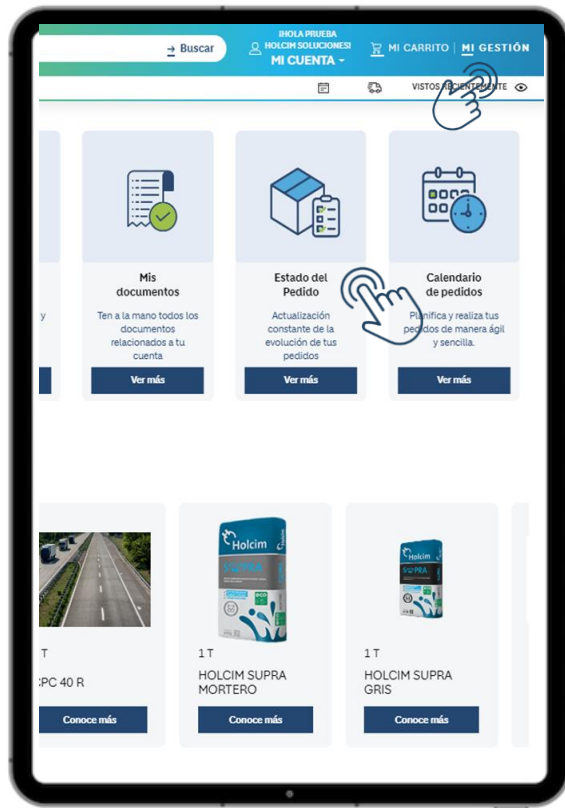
→ Buscar

¡HOLA PRUEBA HOLCIM SOLUCIONES!
MI CUENTA

MI CARRITO | MI GESTIÓN

VISTOS RECIENTEMENTE

y

Mis documentos

Ten a la mano todos los documentos relacionados a tu cuenta

Ver más

Estado del Pedido

Actualización constante de la evolución de tus pedidos

Ver más

Calendario de pedidos

Planifica y realiza tus pedidos de manera ágil y sencilla.

Ver más

1 T

CPC 40 R

Conoce más

Holcim
SUPRA

1 T

HOLCIM SUPRA MORTERO

Conoce más

Holcim
SUPRA

1 T

HOLCIM SUPRA GRIS

Conoce más